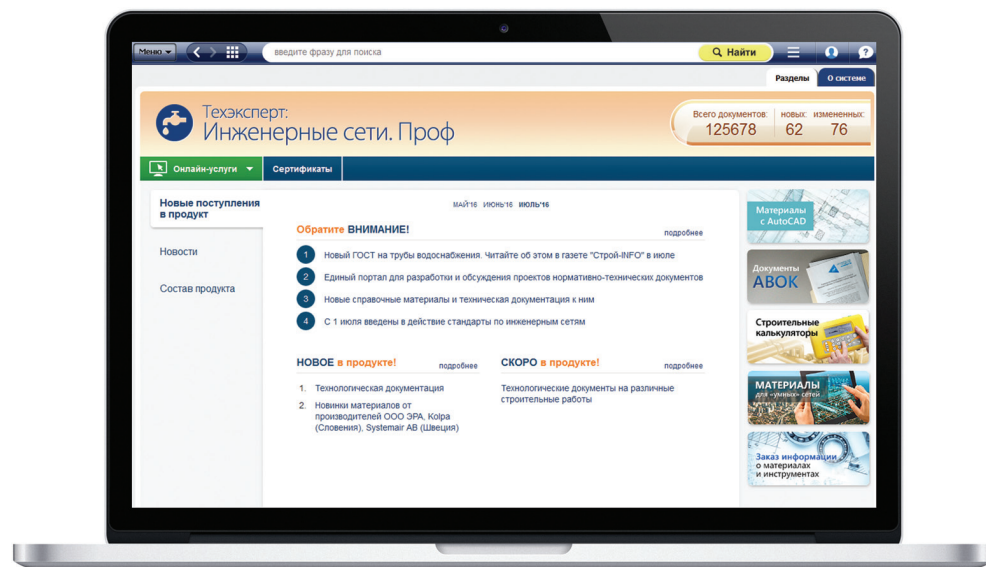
Меню
введите фразу для поиска
Найти

Разделы
О системе

Техэксперт:
Инженерные сети. Проф

Всего документов:
125678
новых:
62
измененных:
76

Онлайн-услуги
Сертификаты

Новые поступления в продукт

Новости

Состав продукта

МАЙ'16 ИЮНЬ'16 ИЮЛЬ'16

Обратите ВНИМАНИЕ!
подробнее

1 Новый ГОСТ на трубы водоснабжения. Читайте об этом в газете "Строй-INFO" в июле
2 Единый портал для разработки и обсуждения проектов нормативно-технических документов
3 Новые справочные материалы и техническая документация к ним
4 С 1 июля введены в действие стандарты по инженерным сетям

НОВОЕ в продукте!
подробнее

1. Технологическая документация
2. Новинки материалов от производителей ООО ЭРА, Kolpa (Словения), Systemair AB (Швеция)

СКОРО в продукте!
подробнее

Технологические документы на различные строительные работы

Материалы с AutoCAD

Документы АВОК

Строительные калькуляторы

МАТЕРИАЛЫ для «умных» сетей

Заказ информации о материалах и инструментах